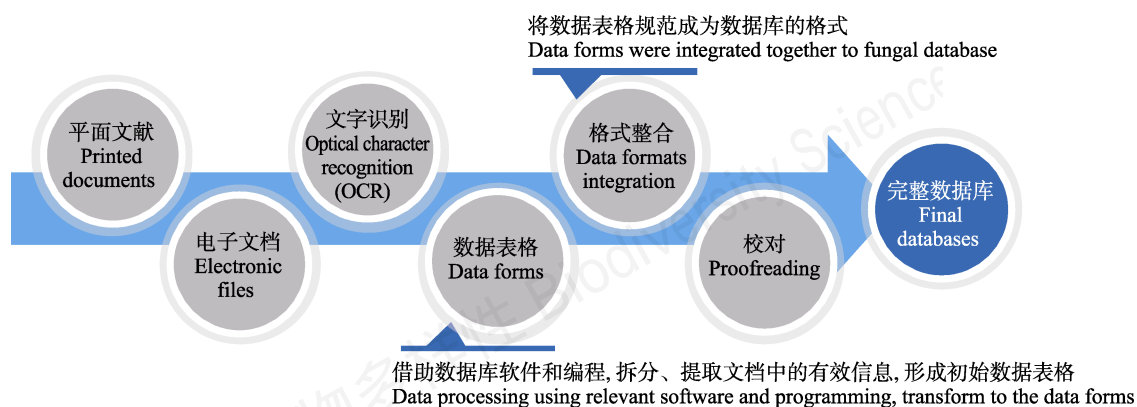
将数据表格规范成为数据库的格式
Data forms were integrated together to fungal database

平面文献
Printed documents

电子文档
Electronic files

文字识别
Optical character recognition (OCR)

数据表格
Data forms

格式整合
Data formats integration

校对
Proofreading

完整数据库
Final databases

借助数据库软件和编程, 拆分、提取文档中的有效信息, 形成初始数据表格
Data processing using relevant software and programming, transform to the data forms

物多样性 Biodiversity Science